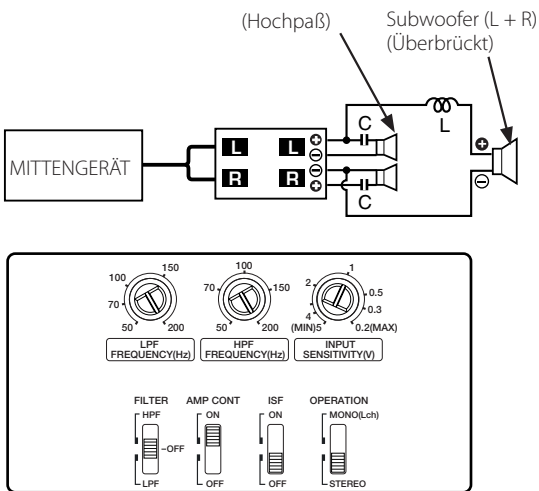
(Hochpaß)

Subwoofer (L + R) (Überbrückt)

MITTENGERÄT

L

R

L

R

C

C

L

100
150
70
50
200
LPF FREQUENCY(Hz)

100
70
150
50
200
HPF FREQUENCY(Hz)

1
2
0.5
3
0.3
4
(MIN)5
0.2(MAX)
INPUT SENSITIVITY(V)

FILTER
HPF
OFF
LPF

AMP CONT
ON
OFF

ISF
ON
OFF

OPERATION
MONO(Lch)
STEREO